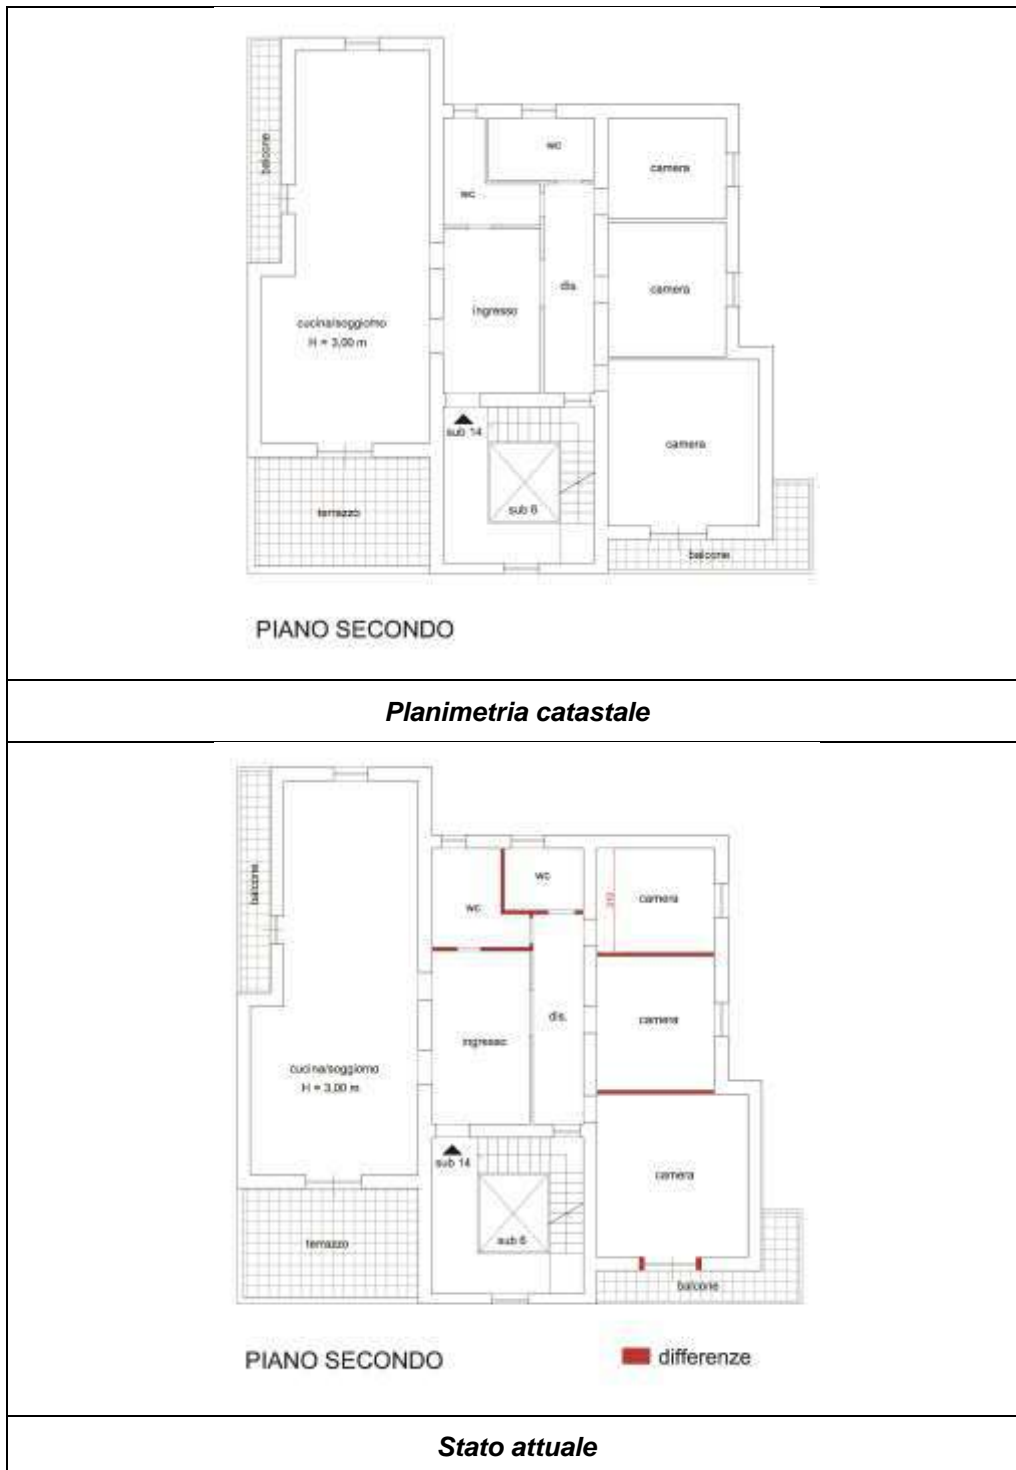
balcone

wc

camera

wc

dis.

camera

ingresso

cucina/soggiorno
H = 3,00 m

sub 14

camera

sub 6

terrazzo

balcone

PIANO SECONDO

Planimetria catastale

balcone

wc

camera

wc

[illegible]

dis.

camera

ingresso

cucina/soggiorno
H = 3,00 m

sub 14

camera

sub 6

terrazzo

balcone

PIANO SECONDO

differenze

Stato attuale